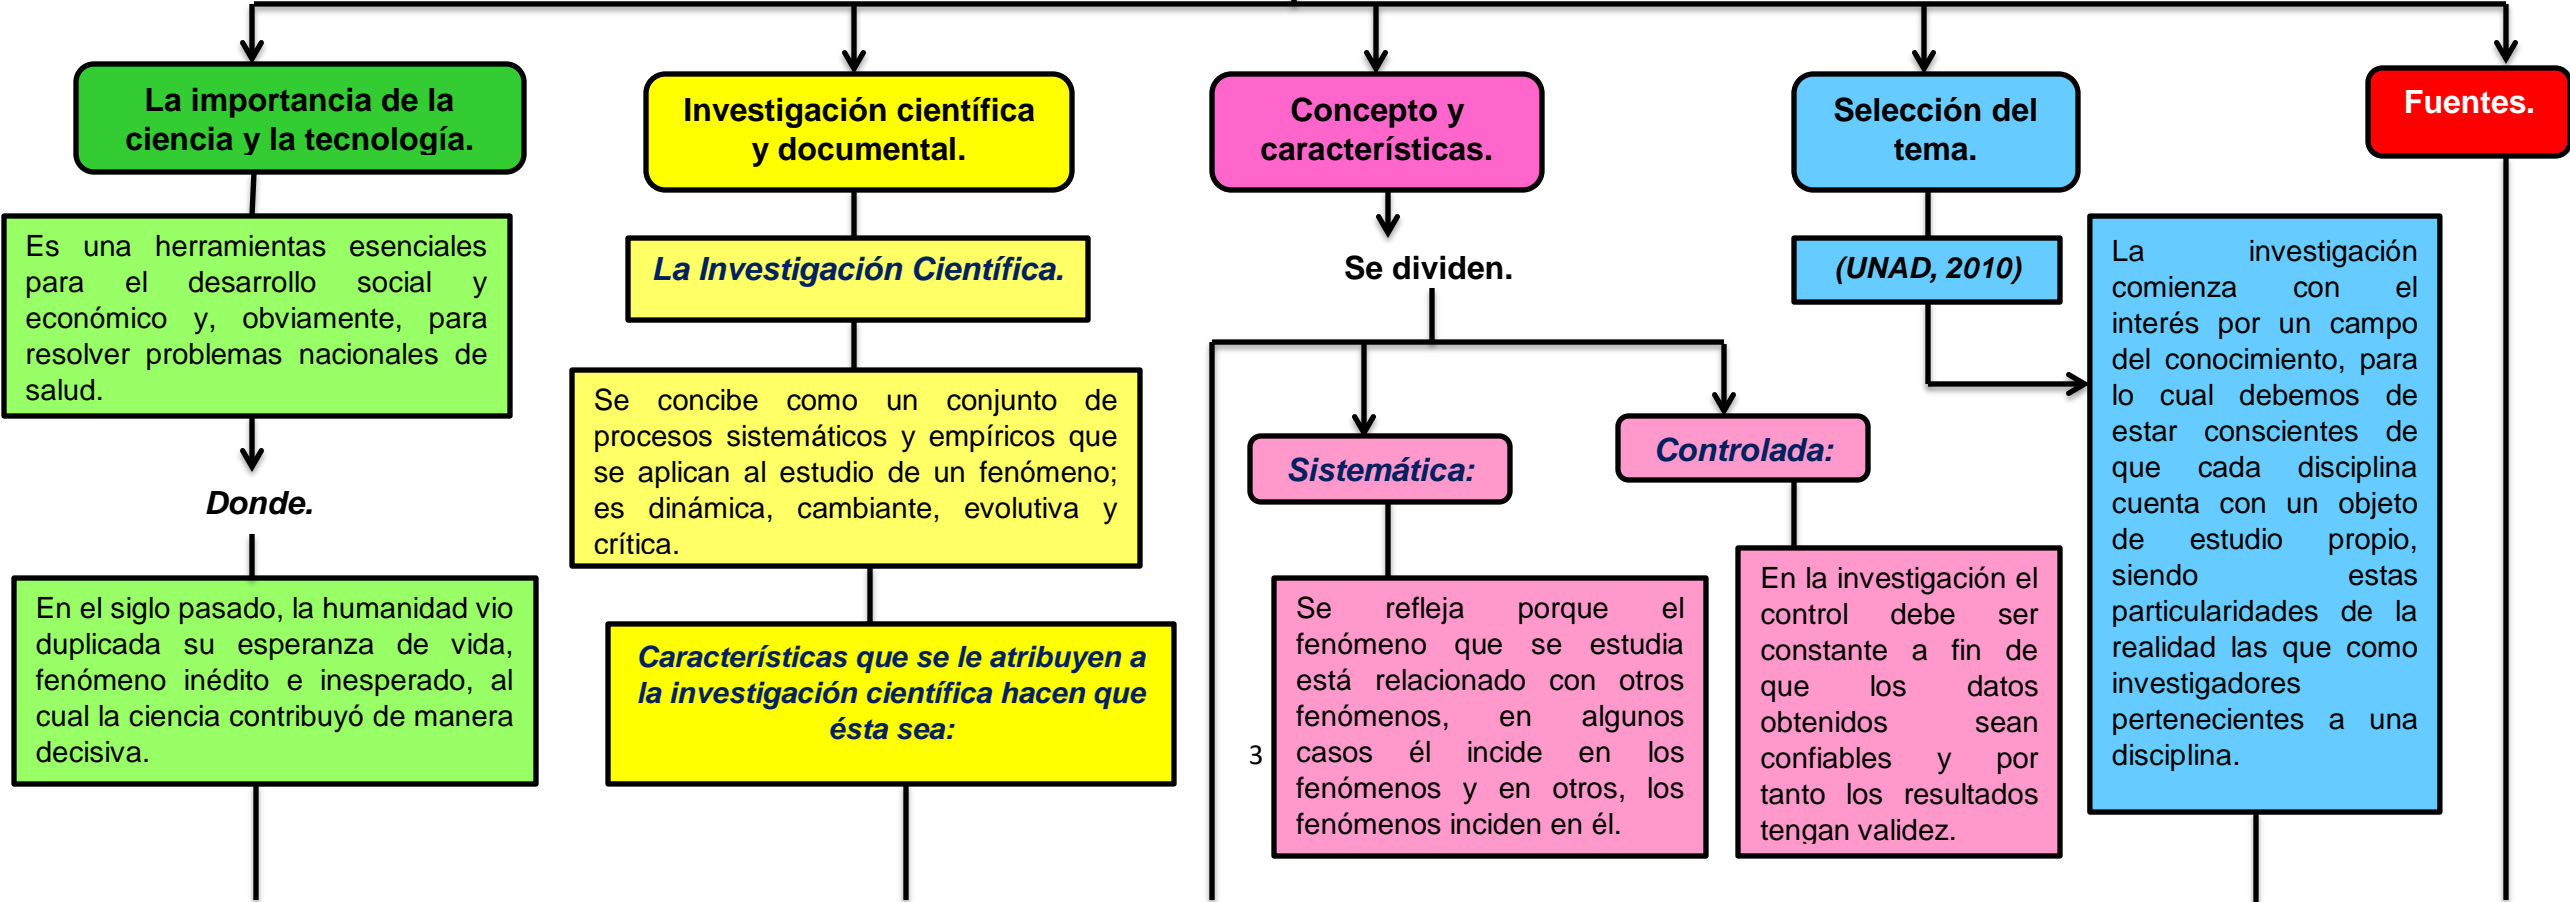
La importancia de la ciencia y la tecnología.

Es una herramientas esenciales para el desarrollo social y económico y, obviamente, para resolver problemas nacionales de salud.

Donde.

En el siglo pasado, la humanidad vio duplicada su esperanza de vida, fenómeno inédito e inesperado, al cual la ciencia contribuyó de manera decisiva.

Investigación científica y documental.

La Investigación Científica.

Se concibe como un conjunto de procesos sistemáticos y empíricos que se aplican al estudio de un fenómeno; es dinámica, cambiante, evolutiva y crítica.

Características que se le atribuyen a la investigación científica hacen que ésta sea:

Concepto y características.

Se dividen.

Sistemática:

Se refleja porque el fenómeno que se estudia está relacionado con otros fenómenos, en algunos casos él incide en los fenómenos y en otros, los fenómenos inciden en él.

3

Controlada:

En la investigación el control debe ser constante a fin de que los datos obtenidos sean confiables y por tanto los resultados tengan validez.

Selección del tema.

(UNAD, 2010)

La investigación comienza con el interés por un campo del conocimiento, para lo cual debemos de estar conscientes de que cada disciplina cuenta con un objeto de estudio propio, siendo estas particularidades de la realidad las que como investigadores pertenecientes a una disciplina.

Fuentes.